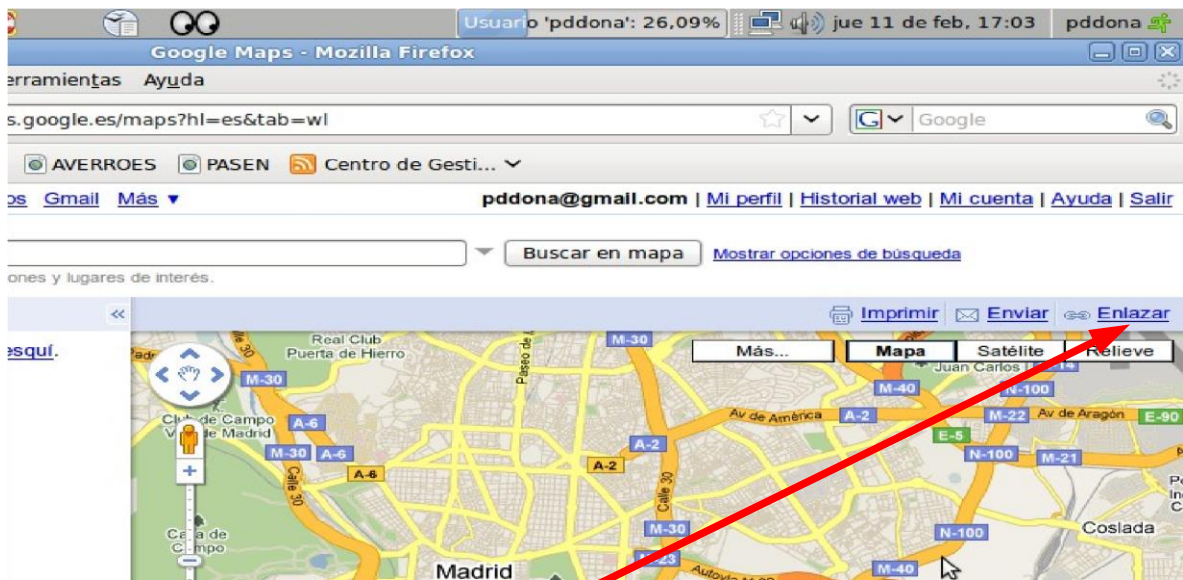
Usuario 'pddona': 26,09% jue 11 de feb, 17:03 pddona

Google Maps - Mozilla Firefox

erramientas Ayuda

s.google.es/maps?hl=es&tab=wl

Google

AVERROES PASEN Centro de Gesti...

os Gmail Más ▾

pddona@gmail.com | Mi perfil | Historial web | Mi cuenta | Ayuda | Salir

Buscar en mapa Mostrar opciones de búsqueda

ones y lugares de interés.

«

Imprimir Enviar Enlazar

esquí.

Más... Mapa Satélite Relieve

Real Club Puerta de Hierro

Paseo de

M-30

M-30

Juan Carlos

M-40

N-100

Club de Campo Villa de Madrid

Av de América

A-2

M-22 Av de Aragón E-90

A-6

E-5

A-2

M-30 A-6

A-2

N-100 M-21

A-6

Calle 30

Calle 30

M-30

Coslada

Casa de Campo

N-100

M-23

Madrid

Autovía

M-40